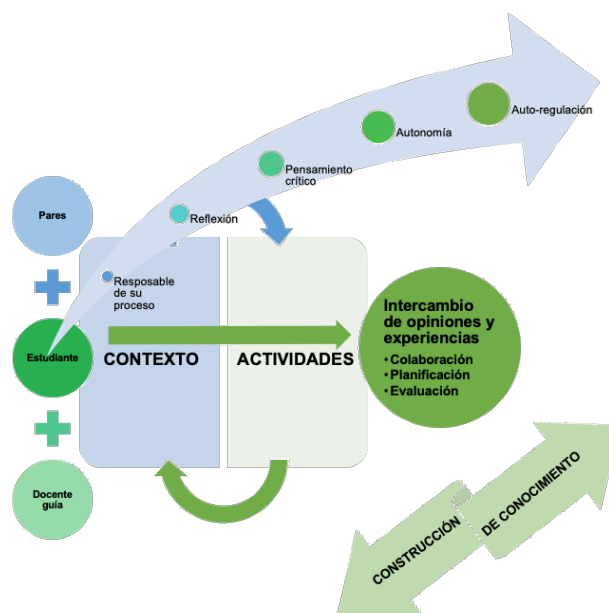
Pares

Estudiante

Docente guía

Resposable de su proceso

Reflexión

Pensamiento crítico

Autonomía

Auto-regulación

CONTEXTO

ACTIVIDADES

Intercambio de opiniones y experiencias
• Colaboración
• Planificación
• Evaluación

CONSTRUCCIÓN

DE CONOCIMIENTO